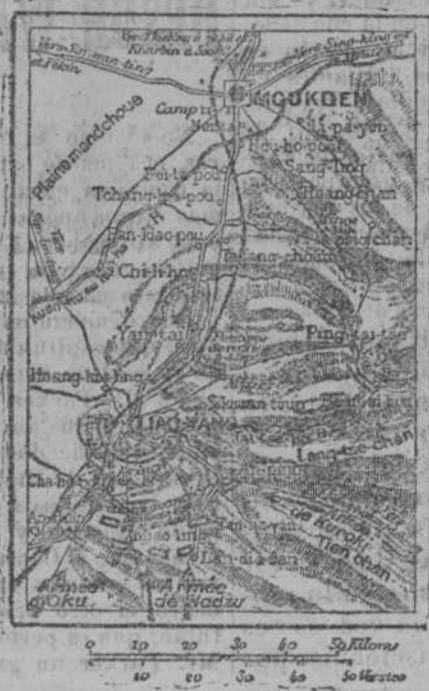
Vers Tieling à Kharbin à Sachi
Vers Sin-min-ting et Pékin
Vers Sing-king
MOUKDEN
Camp
Plaine mandchoue
Sa-pa-you
Hou-ho-pou
Sang-Tun
Pei-ta-pou
Tchang-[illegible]-pou
Hoang-chan
Pan-kiao-pou
Chi-li-ho
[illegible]-chouan
Yan-tai
Ping-tai-tse
Hoang-kia-ling
Siquan-toun
LIAO-YANG
Lang-tse-chan
Cha-ho
de Kuroki
Tien chan
Armée d'Oku
Armée de Nodzu
0 10 20 30 40 50 Kilom.
10 20 30 40 50 Verstes